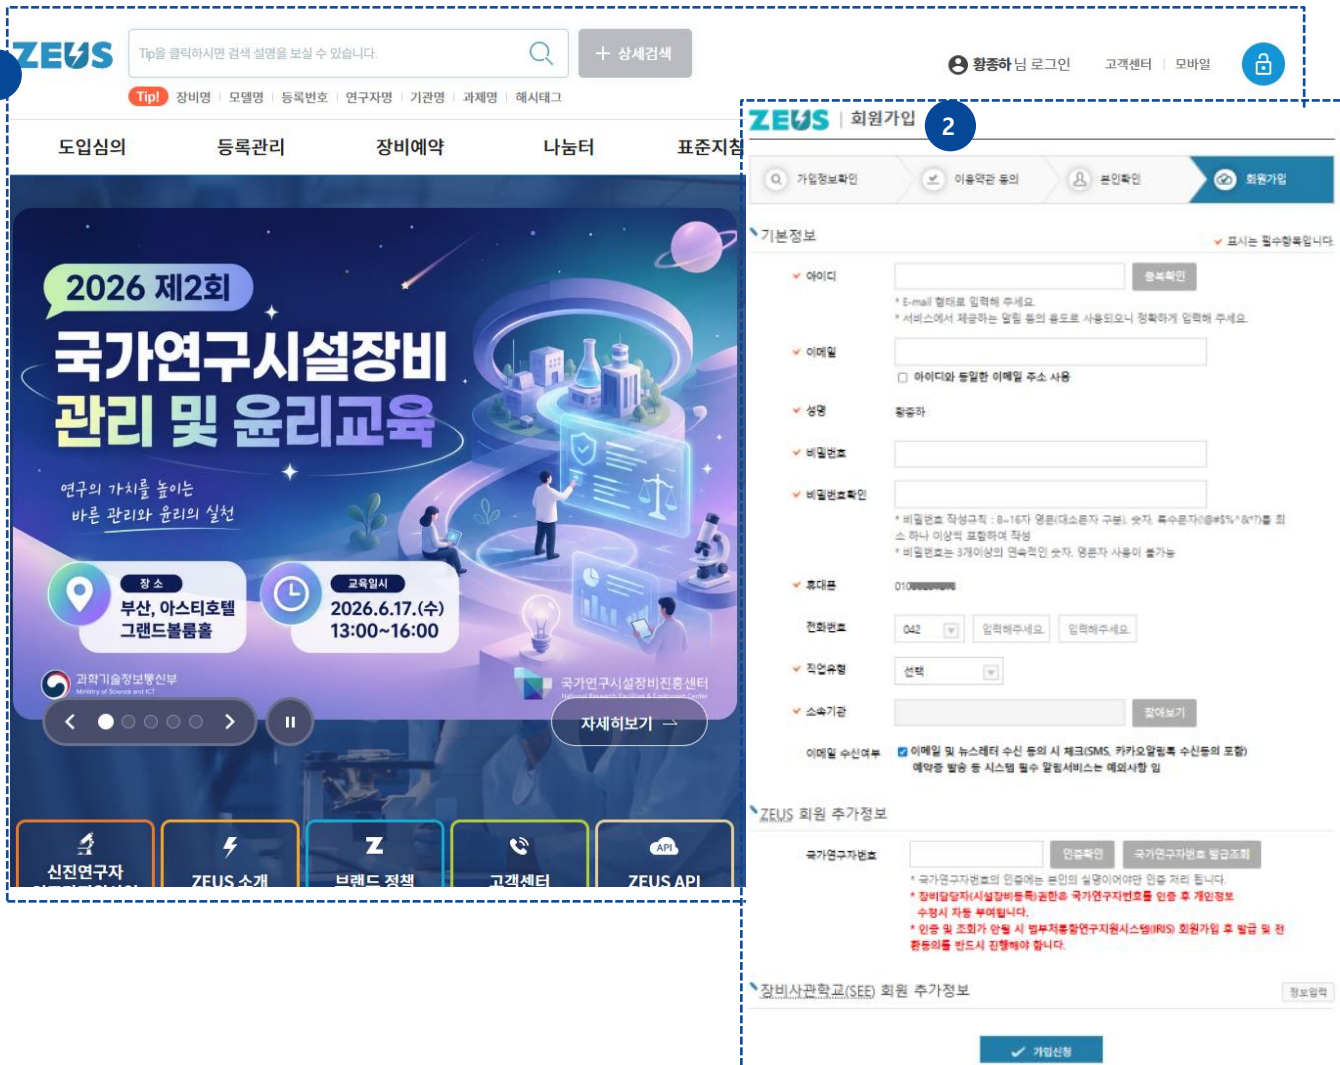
ZEUS

Tip을 클릭하시면 검색 설명을 보실 수 있습니다.

+ 상세검색

Tip! 장비명 | 모델명 | 등록번호 | 연구자명 | 기관명 | 과제명 | 해시태그

황종하님 로그인 고객센터 | 모바일

도입심의 등록관리 장비예약 나눔터 표준지침

2026 제2회
국가연구시설장비
관리 및 윤리교육

연구의 가치를 높이는 바른 관리와 윤리의 실천

장 소
부산, 아스티호텔 그랜드볼룸홀

교육일시
2026.6.17.(수) 13:00~16:00

과학기술정보통신부 Ministry of Science and ICT

국가연구시설장비진흥센터 National Research Facilities & Equipment Center

자세히보기 →

신진연구자 ZEUS 소개 브랜드 정책 고객센터 ZEUS API

2

ZEUS | 회원가입

가입정보확인 이용약관 동의 본인확인 회원가입

기본정보 ✔ 표시는 필수항목입니다

✔ 아이디 중복확인
* E-mail 형태로 입력해 주세요.
* 서비스에서 제공하는 알림 등의 용도로 사용되오니 정확하게 입력해 주세요.

✔ 이메일
☐ 아이디와 동일한 이메일 주소 사용

✔ 성명 황종하

✔ 비밀번호

✔ 비밀번호확인
* 비밀번호 작성규칙 : 8~16자 영문(대소문자 구분), 숫자, 특수문자(!@#$%^&*)를 최소 하나 이상씩 포함하여 작성
* 비밀번호는 3개이상의 연속적인 숫자, 영문자 사용이 불가능

✔ 휴대폰 010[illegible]

전화번호 042 입력해주세요. 입력해주세요.

✔ 직업유형 선택

✔ 소속기관 찾아보기

이메일 수신여부 ☑ 이메일 및 뉴스레터 수신 등의 시 체크(SMS, 카카오알림톡 수신등의 포함) 예약중 발송 등 시스템 필수 알림서비스는 예외사항 임

ZEUS 회원 추가정보

국가연구자번호 인증확인 국가연구자번호 발급조회
* 국가연구자번호의 인증에는 본인의 실명이어야만 인증 처리 됩니다.
* 장비담당자(시설장비등록)권한은 국가연구자번호를 인증 후 개인정보 수정시 자동 부여됩니다.
* 인증 및 조회가 안될 시 범부처통합연구지원시스템(IRIS) 회원가입 후 발급 및 전환등의를 반드시 진행해야 합니다.

장비사관학교(SEE) 회원 추가정보 정보입력

✔ 가입신청